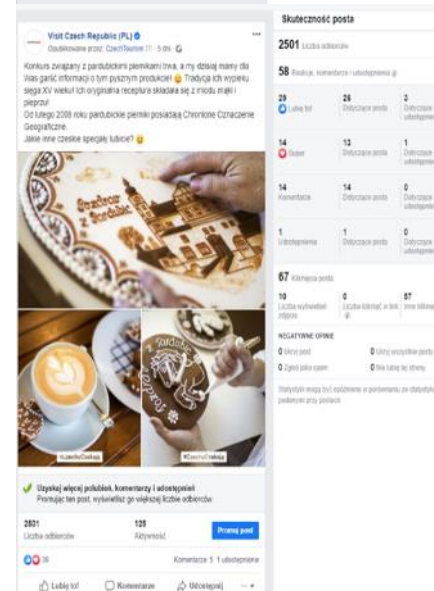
Visit Czech Republic (PL)
Opublikowane przez: CzechTourism · 5 dni

Konkurs związany z pardubickimi piernikami trwa, a my dzisiaj mamy dla Was garść informacji o tym pysznym produkcie! 😀 Tradycja ich wypieku sięga XV wieku! Ich oryginalna receptura składała się z miodu mąki i pieprzu!
Od lutego 2008 roku pardubickie pierniki posiadają Chronione Oznaczenie Geograficzne.
Jakie inne czeskie specjały lubicie? 😀

Perníkář z Pardubic

#LoveMyCzechia

#CzechiaFoodie

Uzyskaj więcej polubień, komentarzy i udostępnień
Promując ten post, wyświetlisz go większej liczbie odbiorców.

2501
Liczba odbiorców

125
Aktywność

Promuj post

39

Komentarze: 5 · 1 udostępnienie

Lubię to! Komentarz Udostępnij

Skuteczność posta

2501 Liczba odbiorców

58 Reakcje, komentarze i udostępnienia

| 29 | 26 | 3 |
|---|---|---|
| Lubię to! | Dotyczące posta | Dotyczące udostępnienia |
| 14 | 13 | 1 |
| Super | Dotyczące posta | Dotyczące udostępnienia |
| 14 | 14 | 0 |
| Komentarze | Dotyczące posta | Dotyczące udostępnienia |
| 1 | 1 | 0 |
| Udostępnienia | Dotyczące posta | Dotyczące udostępnienia |

67 Kliknięcia posta

| 10 | 0 | 57 |
|---|---|---|
| Liczba wyświetleń zdjęcia | Liczba kliknięć w link | Inne kliknięcia |

NEGATYWNE OPINIE

0 Ukryj post
0 Ukryj wszystkie posty
0 Zgłoś jako spam
0 Nie lubię tej strony

Statystyki mogą być opóźnione w porównaniu ze statystykami podanymi przy postach